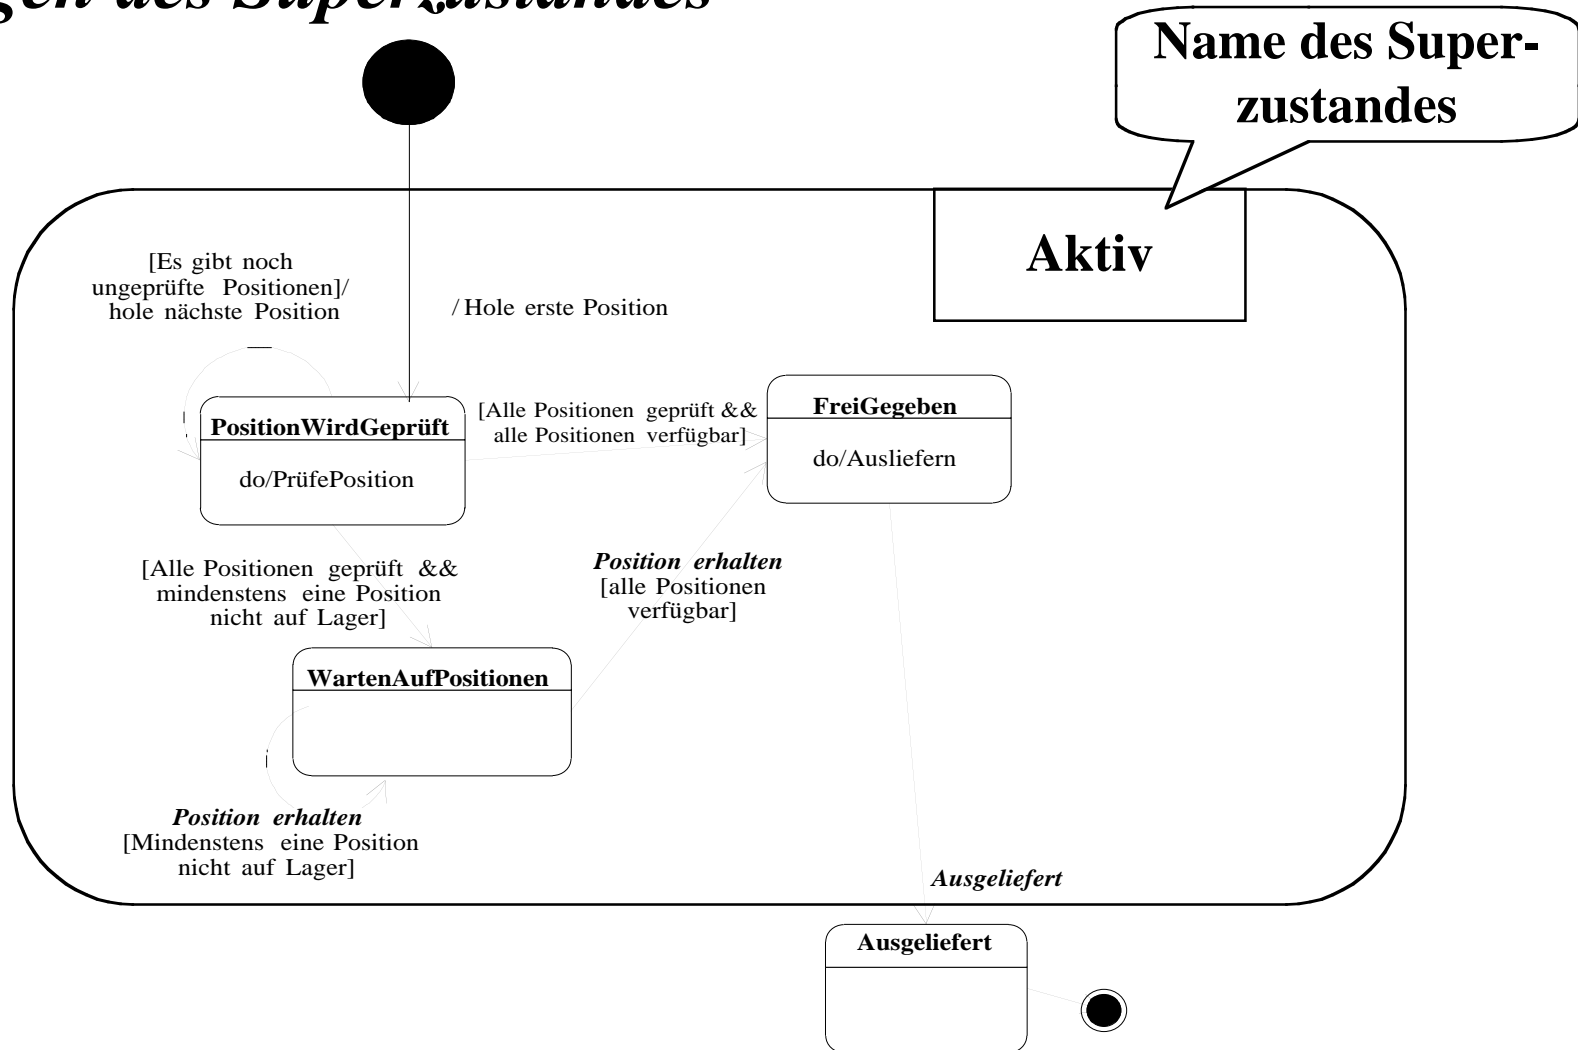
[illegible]gen des Superzustandes

Name des Superzustandes

Aktiv

[Es gibt noch ungeprüfte Positionen]/ hole nächste Position

/ Hole erste Position

PositionWirdGeprüft

do/PrüfePosition

[Alle Positionen geprüft && alle Positionen verfügbar]

FreiGegeben

do/Ausliefern

[Alle Positionen geprüft && mindenstens eine Position nicht auf Lager]

Position erhalten [alle Positionen verfügbar]

WartenAufPositionen

Position erhalten [Mindenstens eine Position nicht auf Lager]

Ausgeliefert

Ausgeliefert